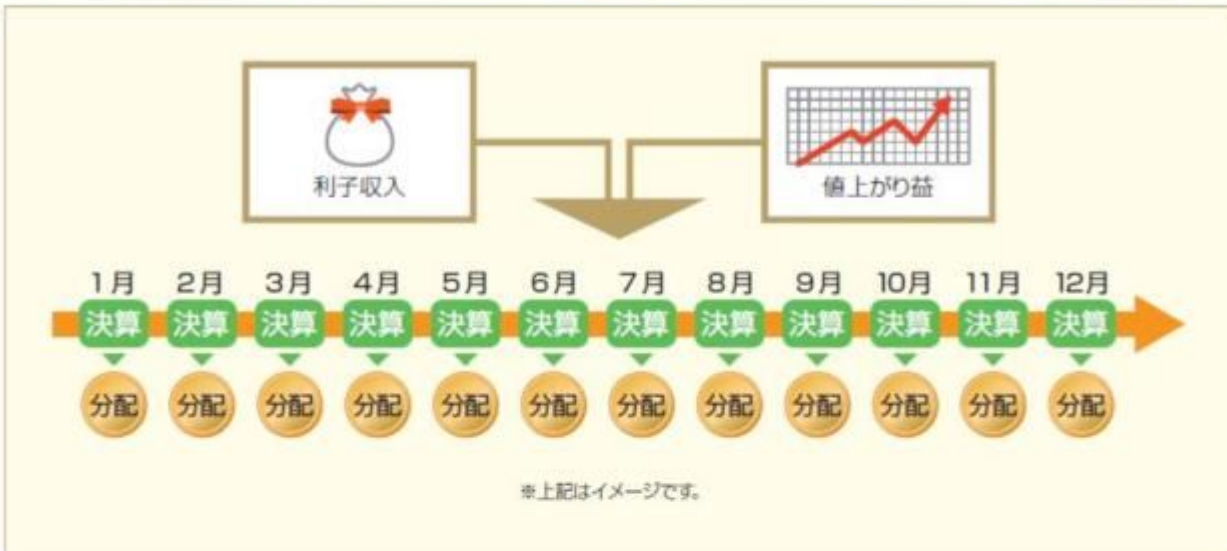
利子収入

値上がり益

| 1月 | 2月 | 3月 | 4月 | 5月 | 6月 | 7月 | 8月 | 9月 | 10月 | 11月 | 12月 |
|---|---|---|---|---|---|---|---|---|---|---|---|
| 決算 | 決算 | 決算 | 決算 | 決算 | 決算 | 決算 | 決算 | 決算 | 決算 | 決算 | 決算 |
| 分配 | 分配 | 分配 | 分配 | 分配 | 分配 | 分配 | 分配 | 分配 | 分配 | 分配 | 分配 |

※上記はイメージです。